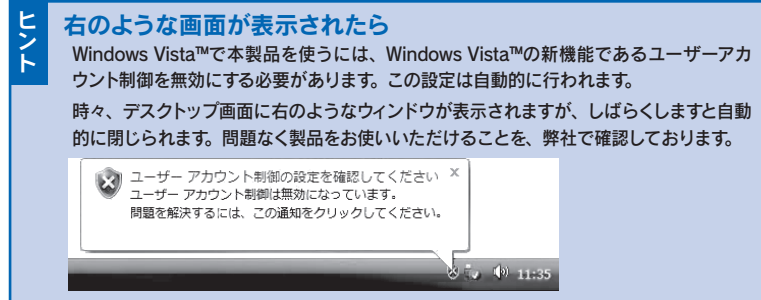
ヒント

右のような画面が表示されたら

Windows Vista™で本製品を使うには、Windows Vista™の新機能であるユーザーアカウント制御を無効にする必要があります。この設定は自動的に行われます。

時々、デスクトップ画面に右のようなウィンドウが表示されますが、しばらくしますと自動的に閉じられます。問題なく製品をお使いいただけることを、弊社で確認しております。

ユーザー アカウント制御の設定を確認してください
ユーザー アカウント制御は無効になっています。
問題を解決するには、この通知をクリックしてください。

×

11:35